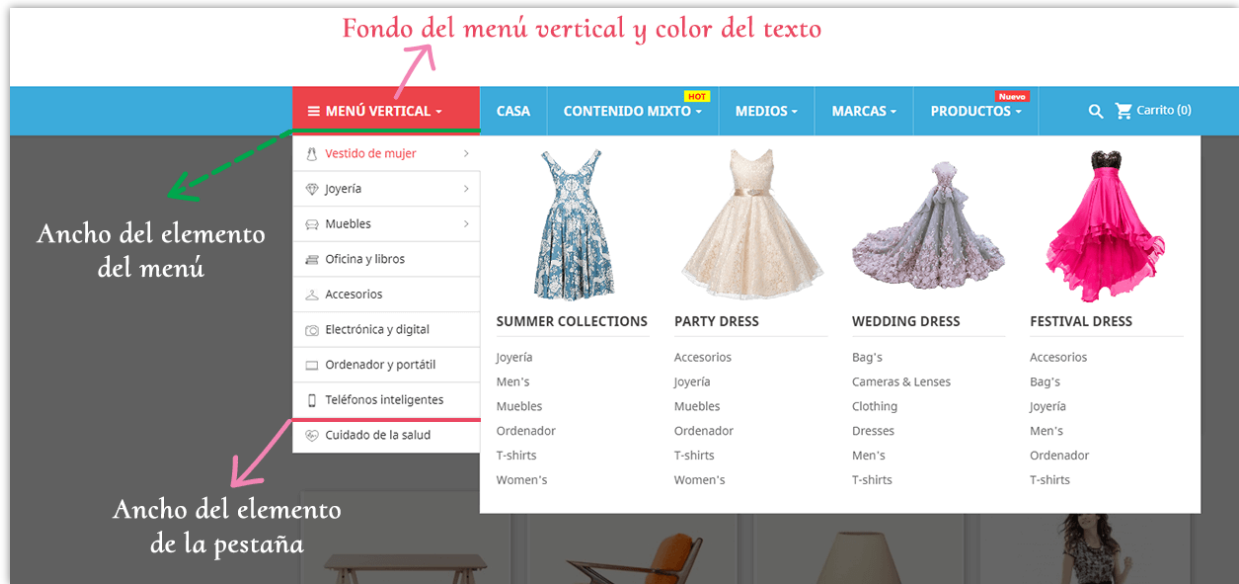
Fondo del menú vertical y color del texto

MENÚ VERTICAL CASA HOT CONTENIDO MIXTO MEDIOS MARCAS Nuevo PRODUCTOS Carrito (0)

Vestido de mujer
Joyería
Muebles
Oficina y libros
Accesorios
Electrónica y digital
Ordenador y portátil
Teléfonos inteligentes
Cuidado de la salud

Ancho del elemento del menú

Ancho del elemento de la pestaña

SUMMER COLLECTIONS
Joyería
Men's
Muebles
Ordenador
T-shirts
Women's

PARTY DRESS
Accesorios
Joyería
Muebles
Ordenador
T-shirts
Women's

WEDDING DRESS
Bag's
Cameras & Lenses
Clothing
Dresses
Men's
T-shirts

FESTIVAL DRESS
Accesorios
Bag's
Joyería
Men's
Ordenador
T-shirts